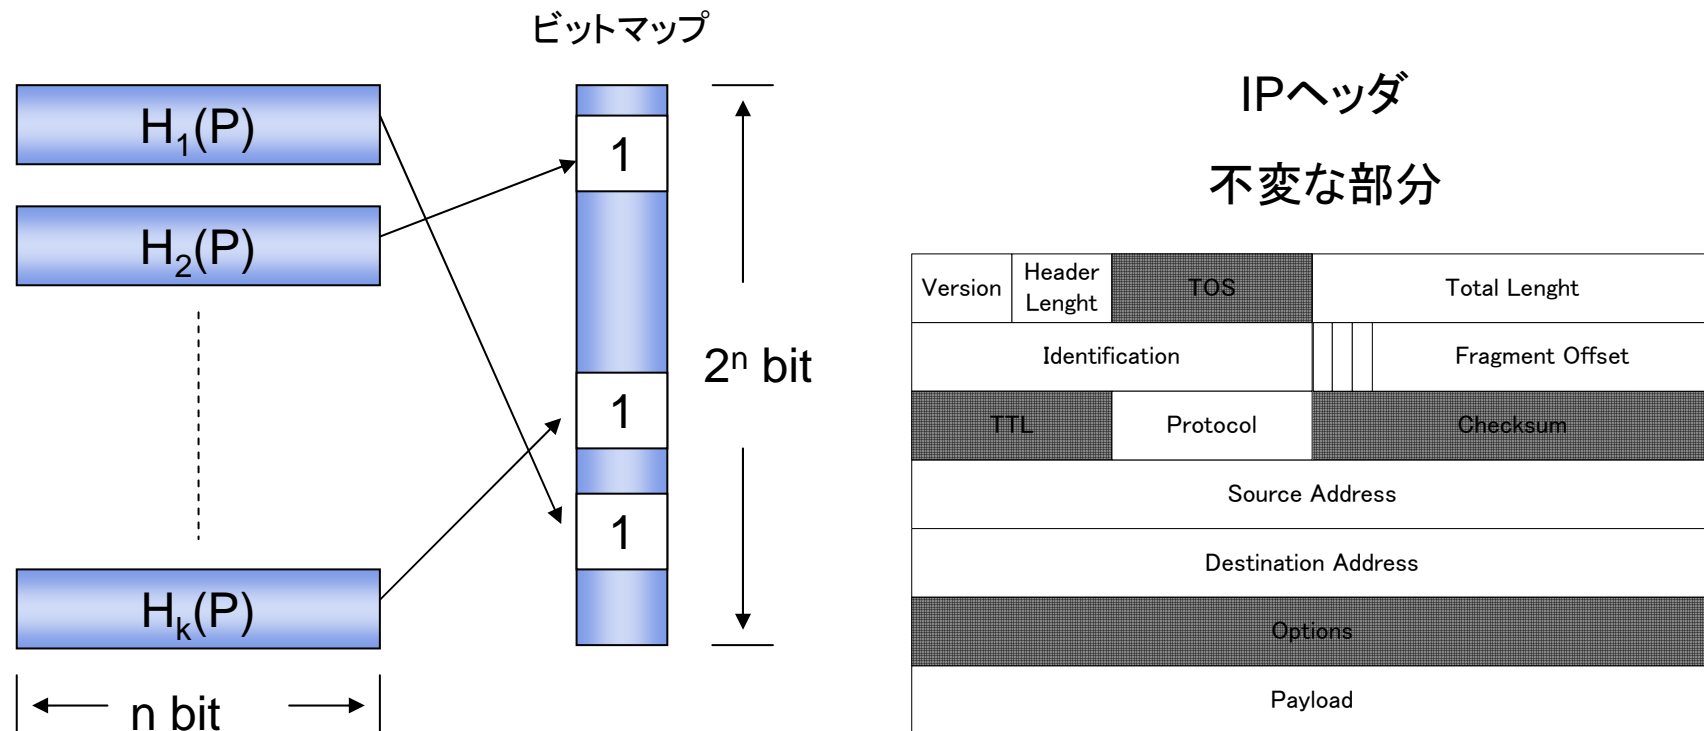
ビットマップ

$H_1(P)$

$H_2(P)$

$H_k(P)$

n bit

1

1

1

$2^n$ bit

IPヘッダ

不変な部分

| Version | Header Lenght | TOS | Total Lenght |
|---|---|---|---|
| Identification | | | Fragment Offset |
| TTL | Protocol | Checksum | |
| Source Address | | | |
| Destination Address | | | |
| Options | | | |
| Payload | | | |